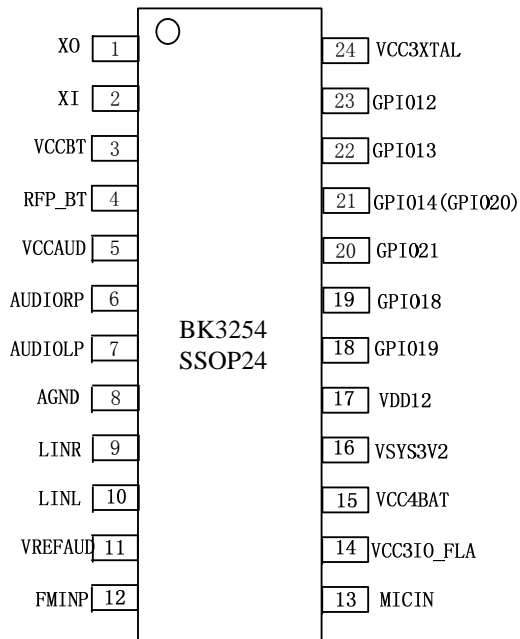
XO 1
XI 2
VCCBT 3
RFP_BT 4
VCCAUD 5
AUDIORP 6
AUDIOLP 7
AGND 8
LINR 9
LINL 10
VREFAUD 11
FMINP 12

BK3254
SSOP24

24 VCC3XTAL
23 GPIO12
22 GPIO13
21 GPIO14(GPIO20)
20 GPIO21
19 GPIO18
18 GPIO19
17 VDD12
16 VSYS3V2
15 VCC4BAT
14 VCC3IO_FLA
13 MICIN